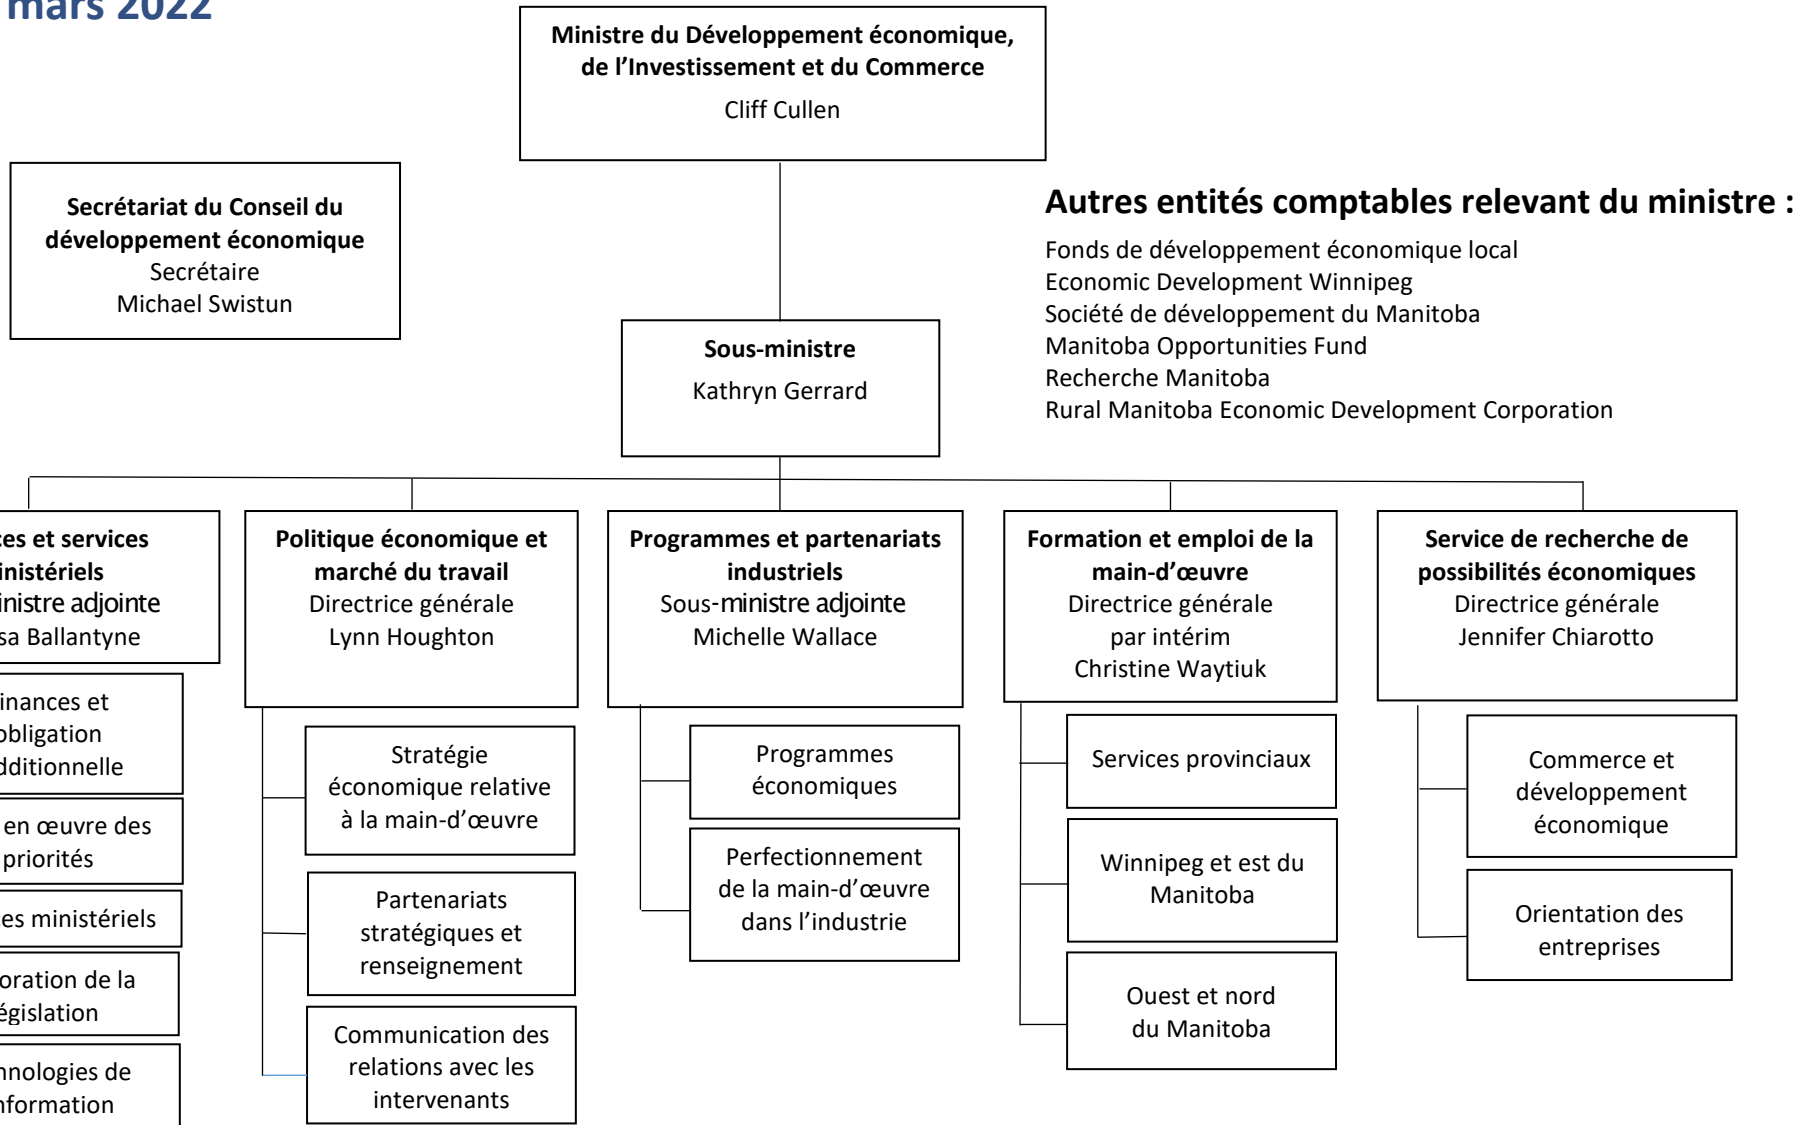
mars 2022

**Ministre du Développement économique, de l'Investissement et du Commerce**
Cliff Cullen

**Secrétariat du Conseil du développement économique**
Secrétaire
Michael Swistun

**Autres entités comptables relevant du ministre :**
Fonds de développement économique local
Economic Development Winnipeg
Société de développement du Manitoba
Manitoba Opportunities Fund
Recherche Manitoba
Rural Manitoba Economic Development Corporation

**Sous-ministre**
Kathryn Gerrard

**ces et services inistériels**
inistre adjointe
sa Ballantyne

inances et obligation dditionnelle

en œuvre des priorités

es ministériels

oration de la égislation

nnologies de nformation

**Politique économique et marché du travail**
Directrice générale
Lynn Houghton

Stratégie économique relative à la main-d'œuvre

Partenariats stratégiques et renseignement

Communication des relations avec les intervenants

**Programmes et partenariats industriels**
Sous-ministre adjointe
Michelle Wallace

Programmes économiques

Perfectionnement de la main-d'œuvre dans l'industrie

**Formation et emploi de la main-d'œuvre**
Directrice générale par intérim
Christine Waytiuk

Services provinciaux

Winnipeg et est du Manitoba

Ouest et nord du Manitoba

**Service de recherche de possibilités économiques**
Directrice générale
Jennifer Chiarotto

Commerce et développement économique

Orientation des entreprises